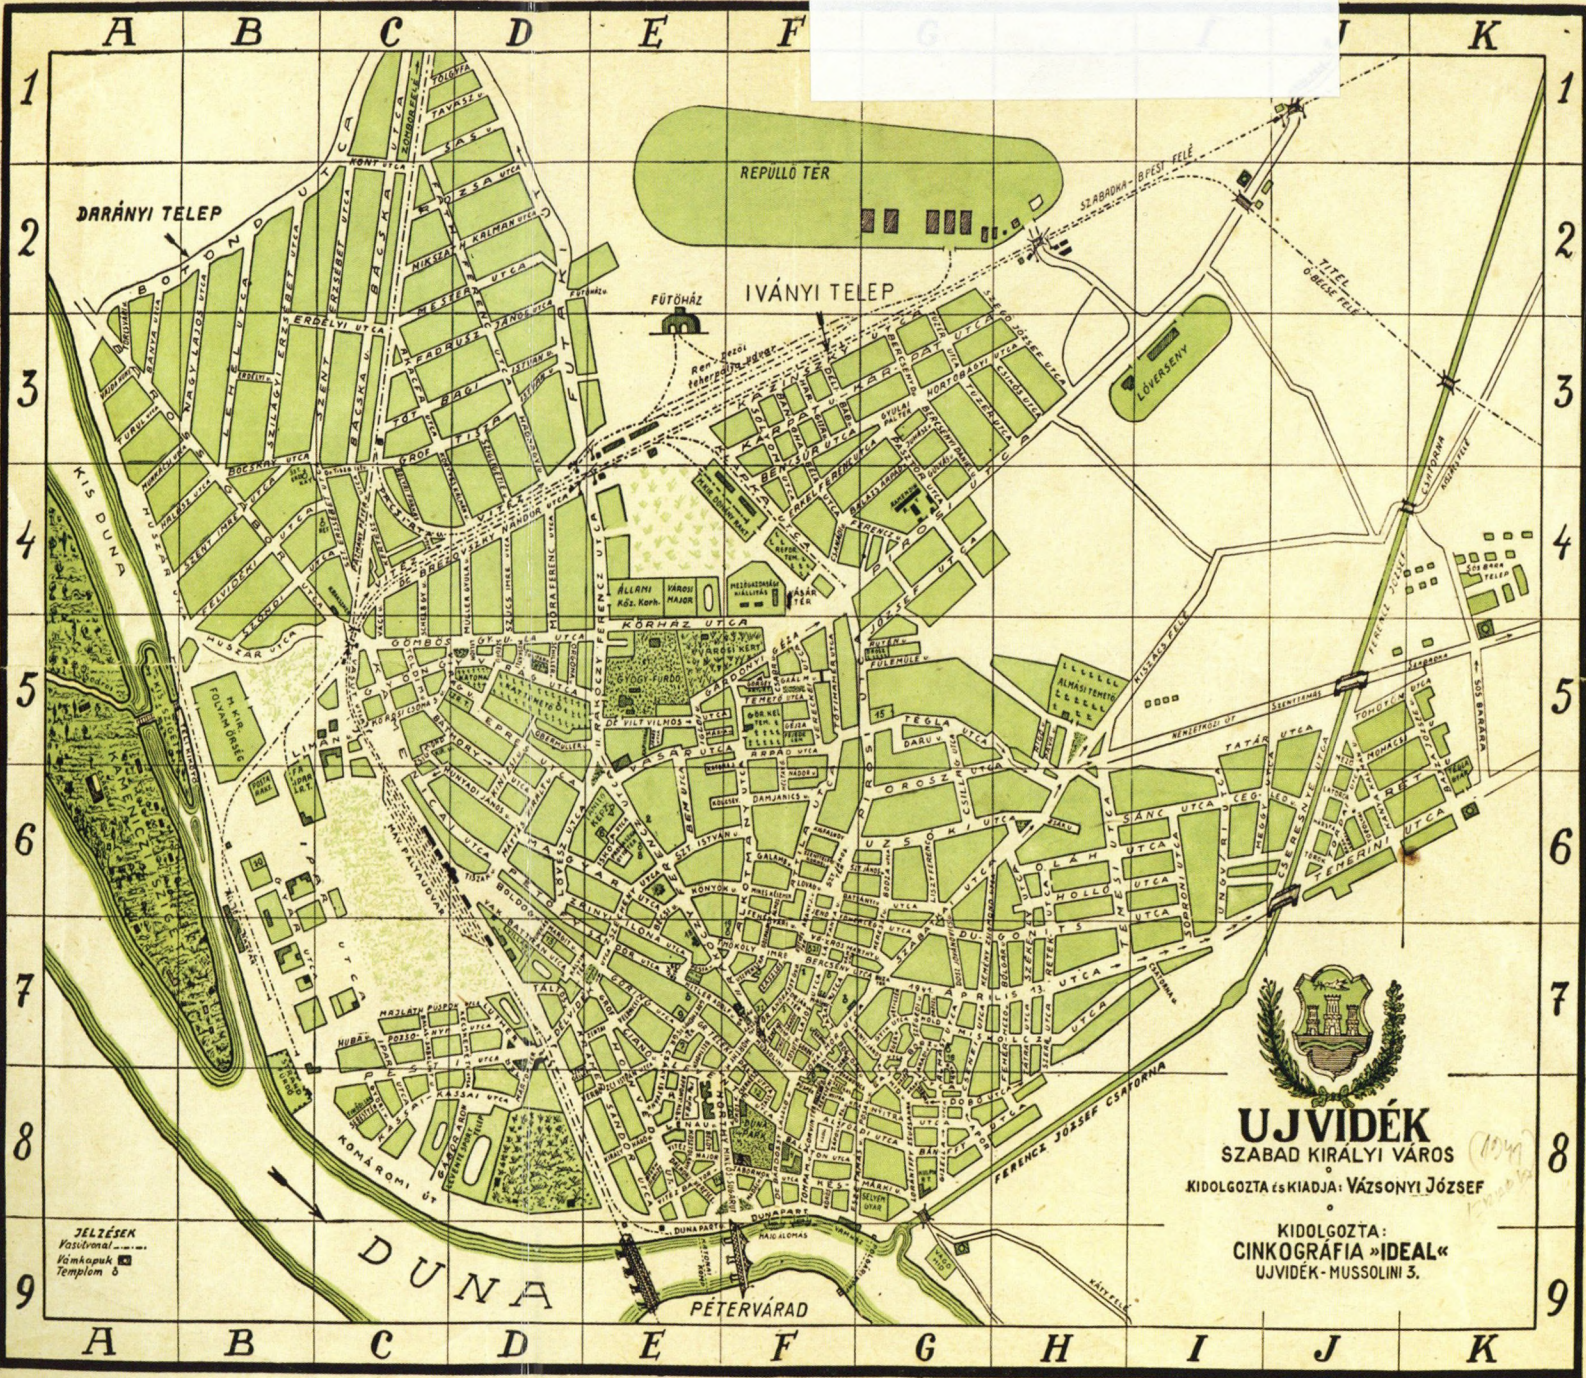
A B C D E F J K
1 2 3 4 5 6 7 8 9

REPÜLŐ TÉR

DARÁNYI TELEP

IVÁNYI TELEP

FŰTŐHÁZ

LÓVERSENY

KIS DUNA

DUNA

PÉTERVÁRAD

BOTOND UTCA

BÁCSKA UTCA

FUTAKI UTCA

KÓRHÁZ UTCA

TEMERINI UTCA

FERENCZ JÓZSEF CSATORNA

SZABADKA–BPESTI FELÉ

TITEL Ó-BECSE FELÉ

KOMÁROMI ÚT

DUNAPART

ÁLLAMI KÓZ. KORH.

VÁROSI MAJOR

ALMÁSI TEMETŐ

SÁNC UTCA

TATÁR UTCA

ERDÉLYI UTCA

SZENT ERZSÉBET UTCA

ZRÍNYI UTCA

KÁRPÁT UTCA

DUGONICS

HOLLÓ UTCA

TÉGLA UTCA

OROSZ UTCA

JÓZSEF UTCA

ÁRPÁD UTCA

HUSZÁR UTCA

MAJLÁTH PÜSPÖK UTCA

UJVIDÉK
SZABAD KIRÁLYI VÁROS
KIDOLGOZTA ÉS KIADJA: VÁZSONYI JÓZSEF
KIDOLGOZTA:
CINKOGRÁFIA »IDEAL«
UJVIDÉK - MUSSOLINI 3.

JELZÉSEK
Vasútvonal
Vámkapuk
Templom

A B C D E F G H I J K